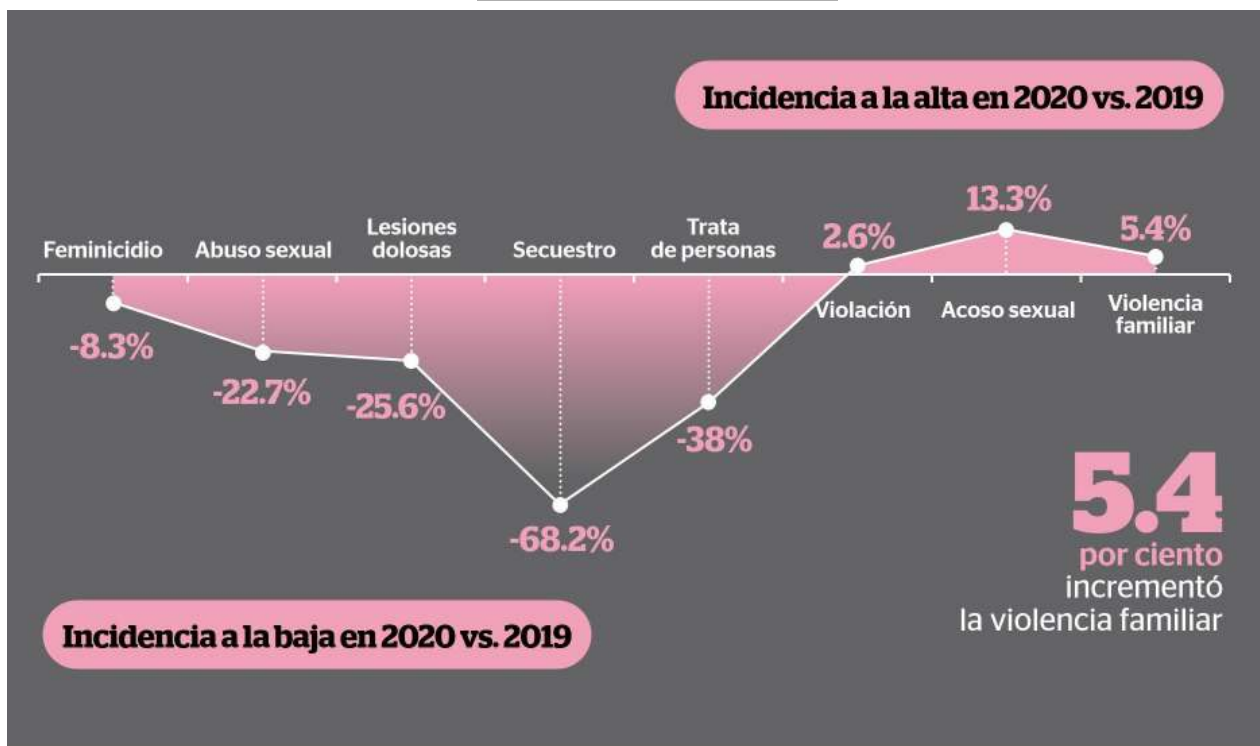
Incidencia a la alta en 2020 vs. 2019

Feminicidio
Abuso sexual
Lesiones dolosas
Secuestro
Trata de personas
2.6%
13.3%
5.4%
Violación
Acoso sexual
Violencia familiar

-8.3%
-22.7%
-25.6%
-68.2%
-38%

5.4
por ciento
incrementó
la violencia familiar

Incidencia a la baja en 2020 vs. 2019